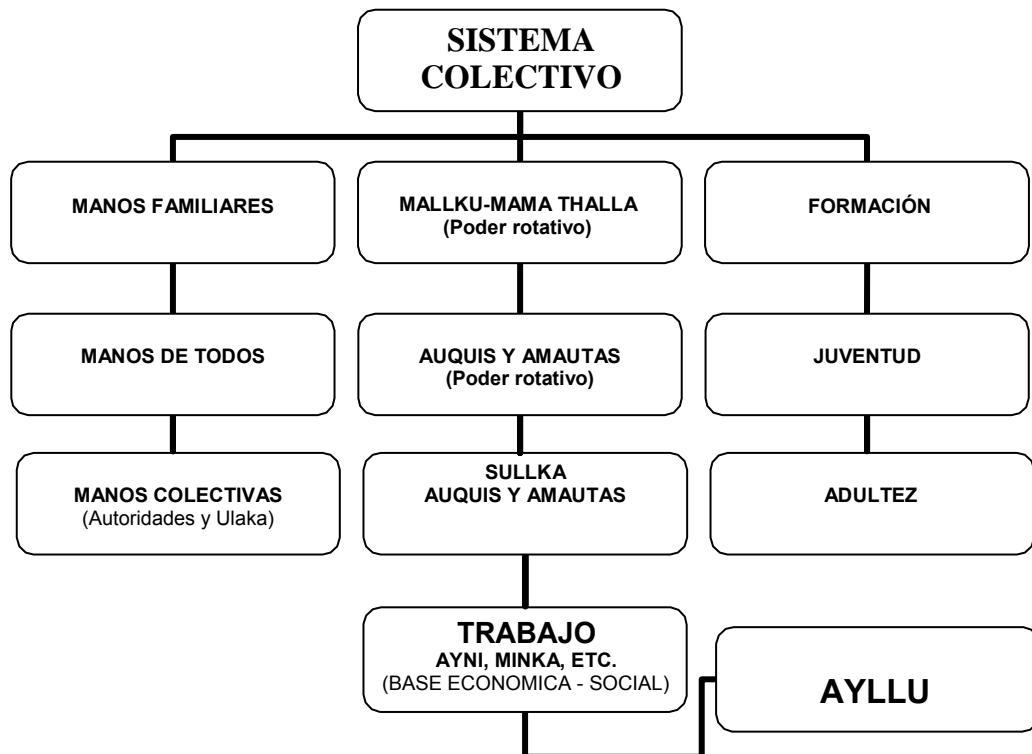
SISTEMA COLECTIVO

MANOS FAMILIARES

MANOS DE TODOS

MANOS COLECTIVAS
(Autoridades y Ulaka)

MALLKU-MAMA THALLA
(Poder rotativo)

AUQUIS Y AMAUTAS
(Poder rotativo)

SULLKA
AUQUIS Y AMAUTAS

FORMACIÓN

JUVENTUD

ADULTEZ

TRABAJO
AYNI, MINKA, ETC.
(BASE ECONOMICA - SOCIAL)

AYLLU